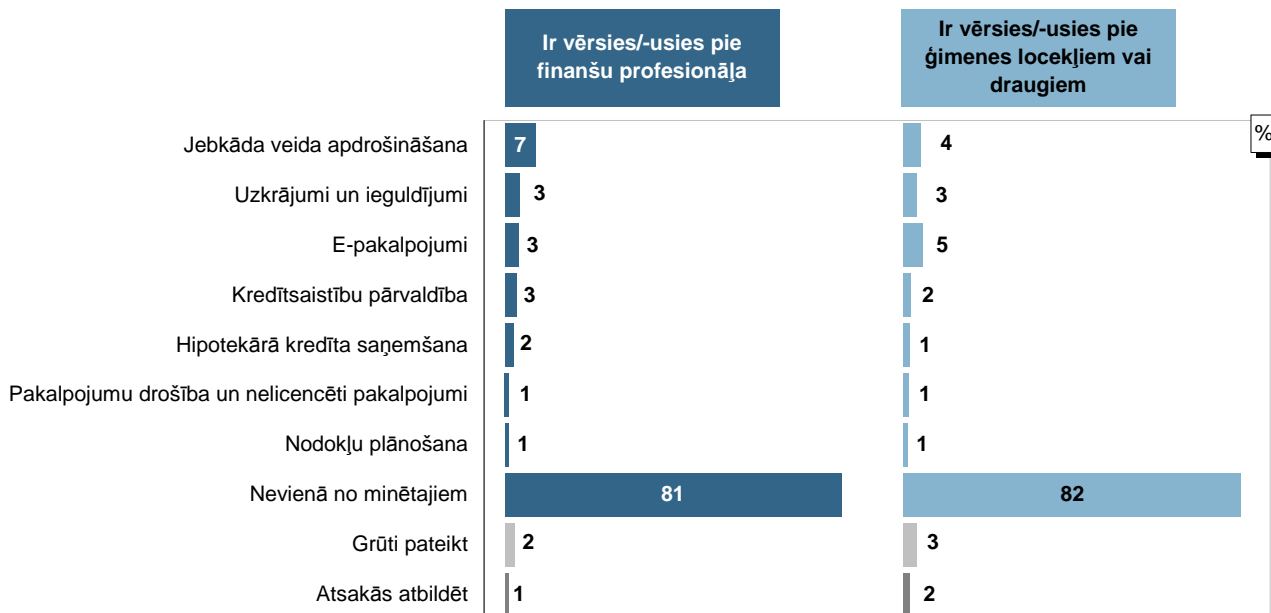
Ir vērsies/-usies pie finanšu profesionāļa

Ir vērsies/-usies pie ģimenes locekļiem vai draugiem

%

| | Ir vērsies/-usies pie finanšu profesionāļa | Ir vērsies/-usies pie ģimenes locekļiem vai draugiem |
|---|---|---|
| Jebkāda veida apdrošināšana | 7 | 4 |
| Uzkrājumi un ieguldījumi | 3 | 3 |
| E-pakalpojumi | 3 | 5 |
| Kredītsaistību pārvaldība | 3 | 2 |
| Hipotekārā kredīta saņemšana | 2 | 1 |
| Pakalpojumu drošība un nelicencēti pakalpojumi | 1 | 1 |
| Nodokļu plānošana | 1 | 1 |
| Nevienā no minētajiem | 81 | 82 |
| Grūti pateikt | 2 | 3 |
| Atsakās atbildēt | 1 | 2 |